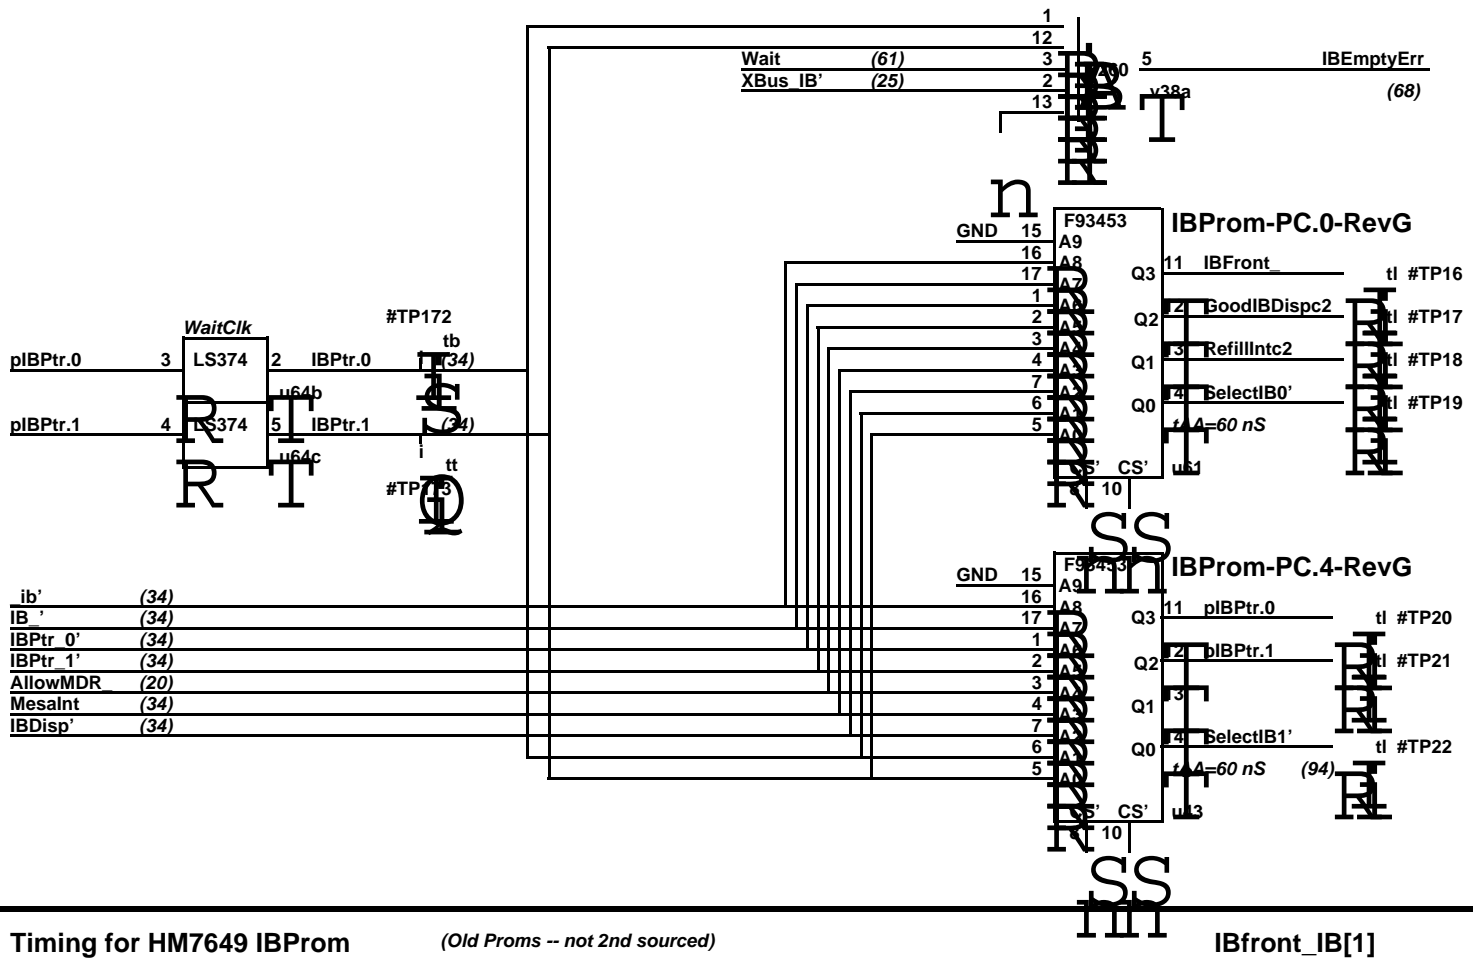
1
12
Wait (61) 3
XBus_IB' (25) 2
13
v200 5 IBEmptyErr
v38a (68)

F93453
IBProm-PC.0-RevG
GND 15 A9
16 A8
17 A7
1 A6
2 A5
3 A4
4 A3
7 A2
6 A1
5 A0
Q3 11 IBFront_ tl #TP16
Q2 12 GoodIBDispc2 tl #TP17
Q1 13 RefillIntc2 tl #TP18
Q0 14 SelectIB0' tl #TP19
tAA=60 nS
CS' CS' u61
8 10

WaitClk
pIBPtr.0 3 LS374 2 IBPtr.0
u64b
pIBPtr.1 4 LS374 5 IBPtr.1
u64c
#TP172
tb
(34)
(34)
i
tt
#TP173

F93453
IBProm-PC.4-RevG
GND 15 A9
16 A8
17 A7
1 A6
2 A5
3 A4
4 A3
7 A2
6 A1
5 A0
Q3 11 pIBPtr.0 tl #TP20
Q2 12 pIBPtr.1 tl #TP21
Q1 13
Q0 14 SelectIB1' tl #TP22
tAA=60 nS (94)
CS' CS' u43
8 10

_ib' (34)
IB_' (34)
IBPtr_0' (34)
IBPtr_1' (34)
AllowMDR_ (20)
MesaInt (34)
IBDisp' (34)

Timing for HM7649 IBProm (Old Proms -- not 2nd sourced) IBfront_IB[1]